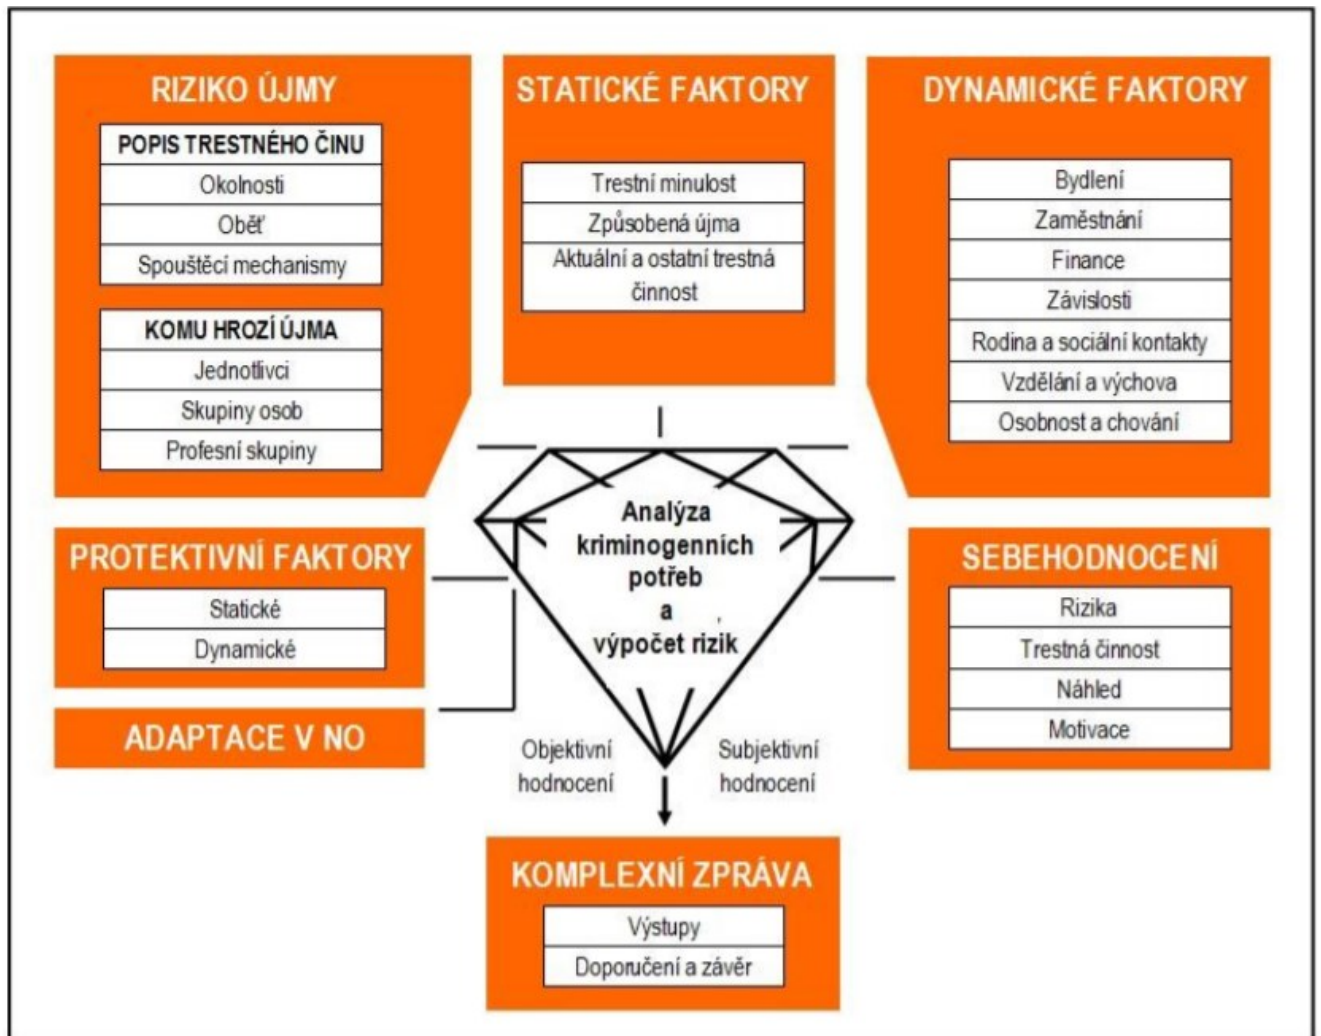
RIZIKO ÚJMY

POPIS TRESTNÉHO ČINU
Okolnosti
Oběť
Spouštěcí mechanismy

KOMU HROZÍ ÚJMA
Jednotlivci
Skupiny osob
Profesní skupiny

STATICKÉ FAKTORY

Trestní minulost
Způsobená újma
Aktuální a ostatní trestná činnost

DYNAMICKÉ FAKTORY

Bydlení
Zaměstnání
Finance
Závislosti
Rodina a sociální kontakty
Vzdělání a výchova
Osobnost a chování

PROTEKTIVNÍ FAKTORY

Statické
Dynamické

ADAPTACE V NO

Analýza kriminogenních potřeb a výpočet rizik

Objektivní hodnocení

Subjektivní hodnocení

SEBEHODNOCENÍ

Rizika
Trestná činnost
Náhled
Motivace

KOMPLEXNÍ ZPRÁVA

Výstupy
Doporučení a závěr